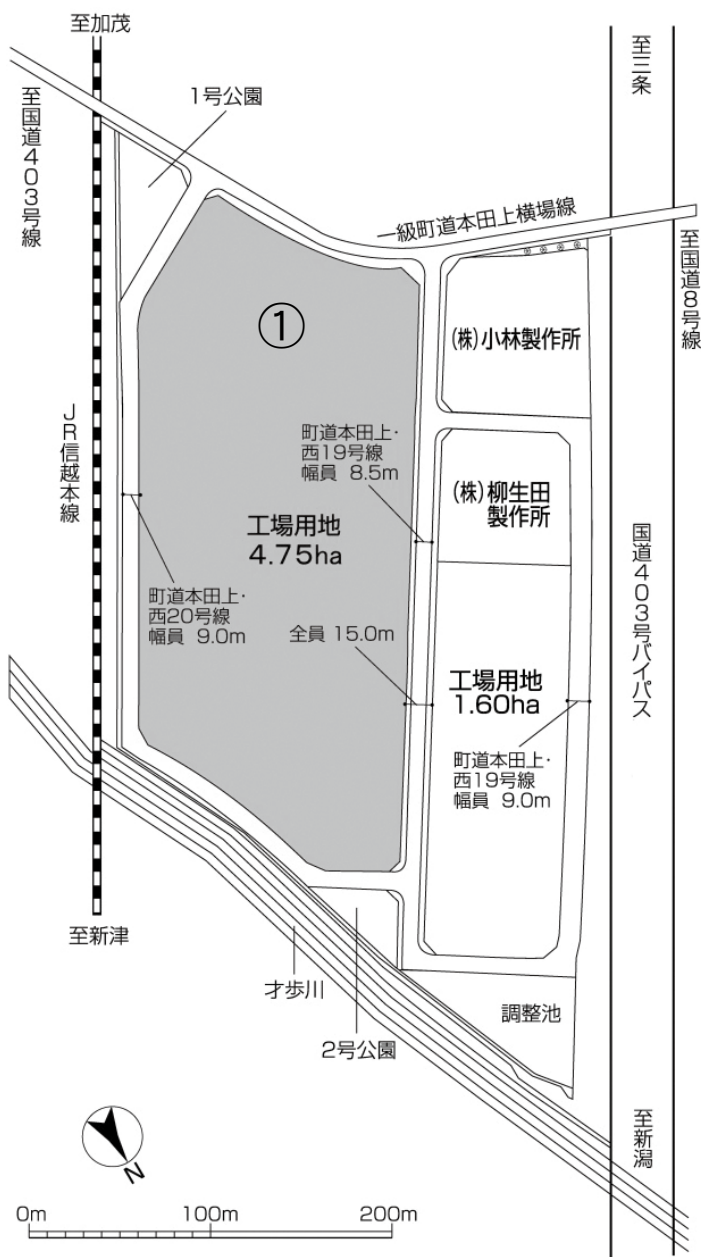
至加茂

至国道403号線

1号公園

至三条

一級町道本田上横場線

至国道8号線

①

(株)小林製作所

JR信越本線

町道本田上・西19号線
幅員 8.5m

(株)柳生田製作所

工場用地
4.75ha

国道403号バイパス

町道本田上・西20号線
幅員 9.0m

全員 15.0m

工場用地
1.60ha

町道本田上・西19号線
幅員 9.0m

至新津

才歩川

調整池

2号公園

至新潟

N

0m 100m 200m